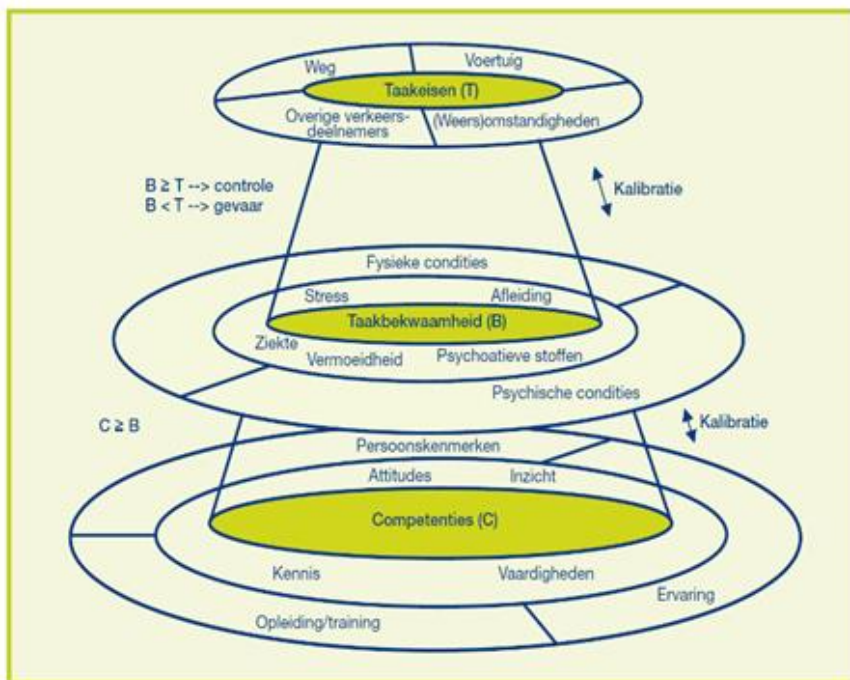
Weg

Voertuig

Taakeisen (T)

Overige verkeersdeelnemers

(Weers)omstandigheden

B ≥ T --> controle
B < T --> gevaar

Kalibratie

Fysieke condities

Stress

Afleiding

Taakbekwaamheid (B)

Ziekte

Vermoeidheid

Psychoatieve stoffen

Psychische condities

C ≥ B

Kalibratie

Persoonskenmerken

Attitudes

Inzicht

Competenties (C)

Kennis

Vaardigheden

Ervaring

Opleiding/training